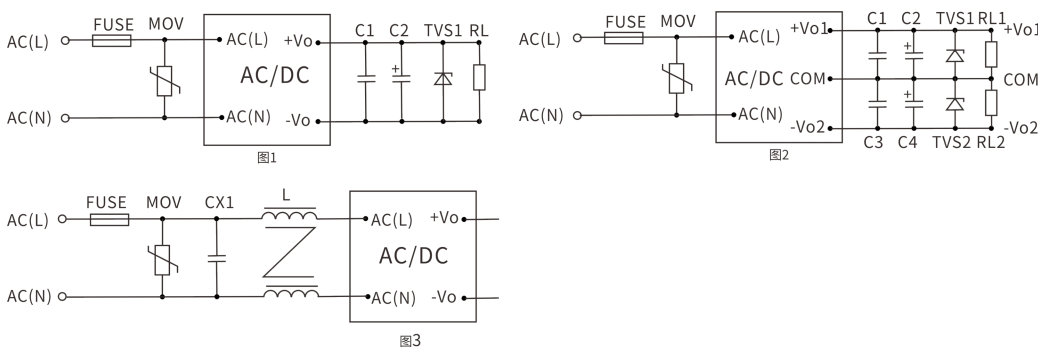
FUSE MOV
AC(L)
AC(N)
AC(L) +Vo
AC/DC
AC(N) -Vo
C1 C2 TVS1 RL
图1

FUSE MOV
AC(L)
AC(N)
AC(L) +Vo1
AC/DC COM
AC(N) -Vo2
C1 C2 TVS1 RL1
+Vo1
COM
-Vo2
C3 C4 TVS2 RL2
图2

FUSE MOV CX1 L
AC(L)
AC(N)
AC(L) +Vo
AC/DC
AC(N) -Vo
图3